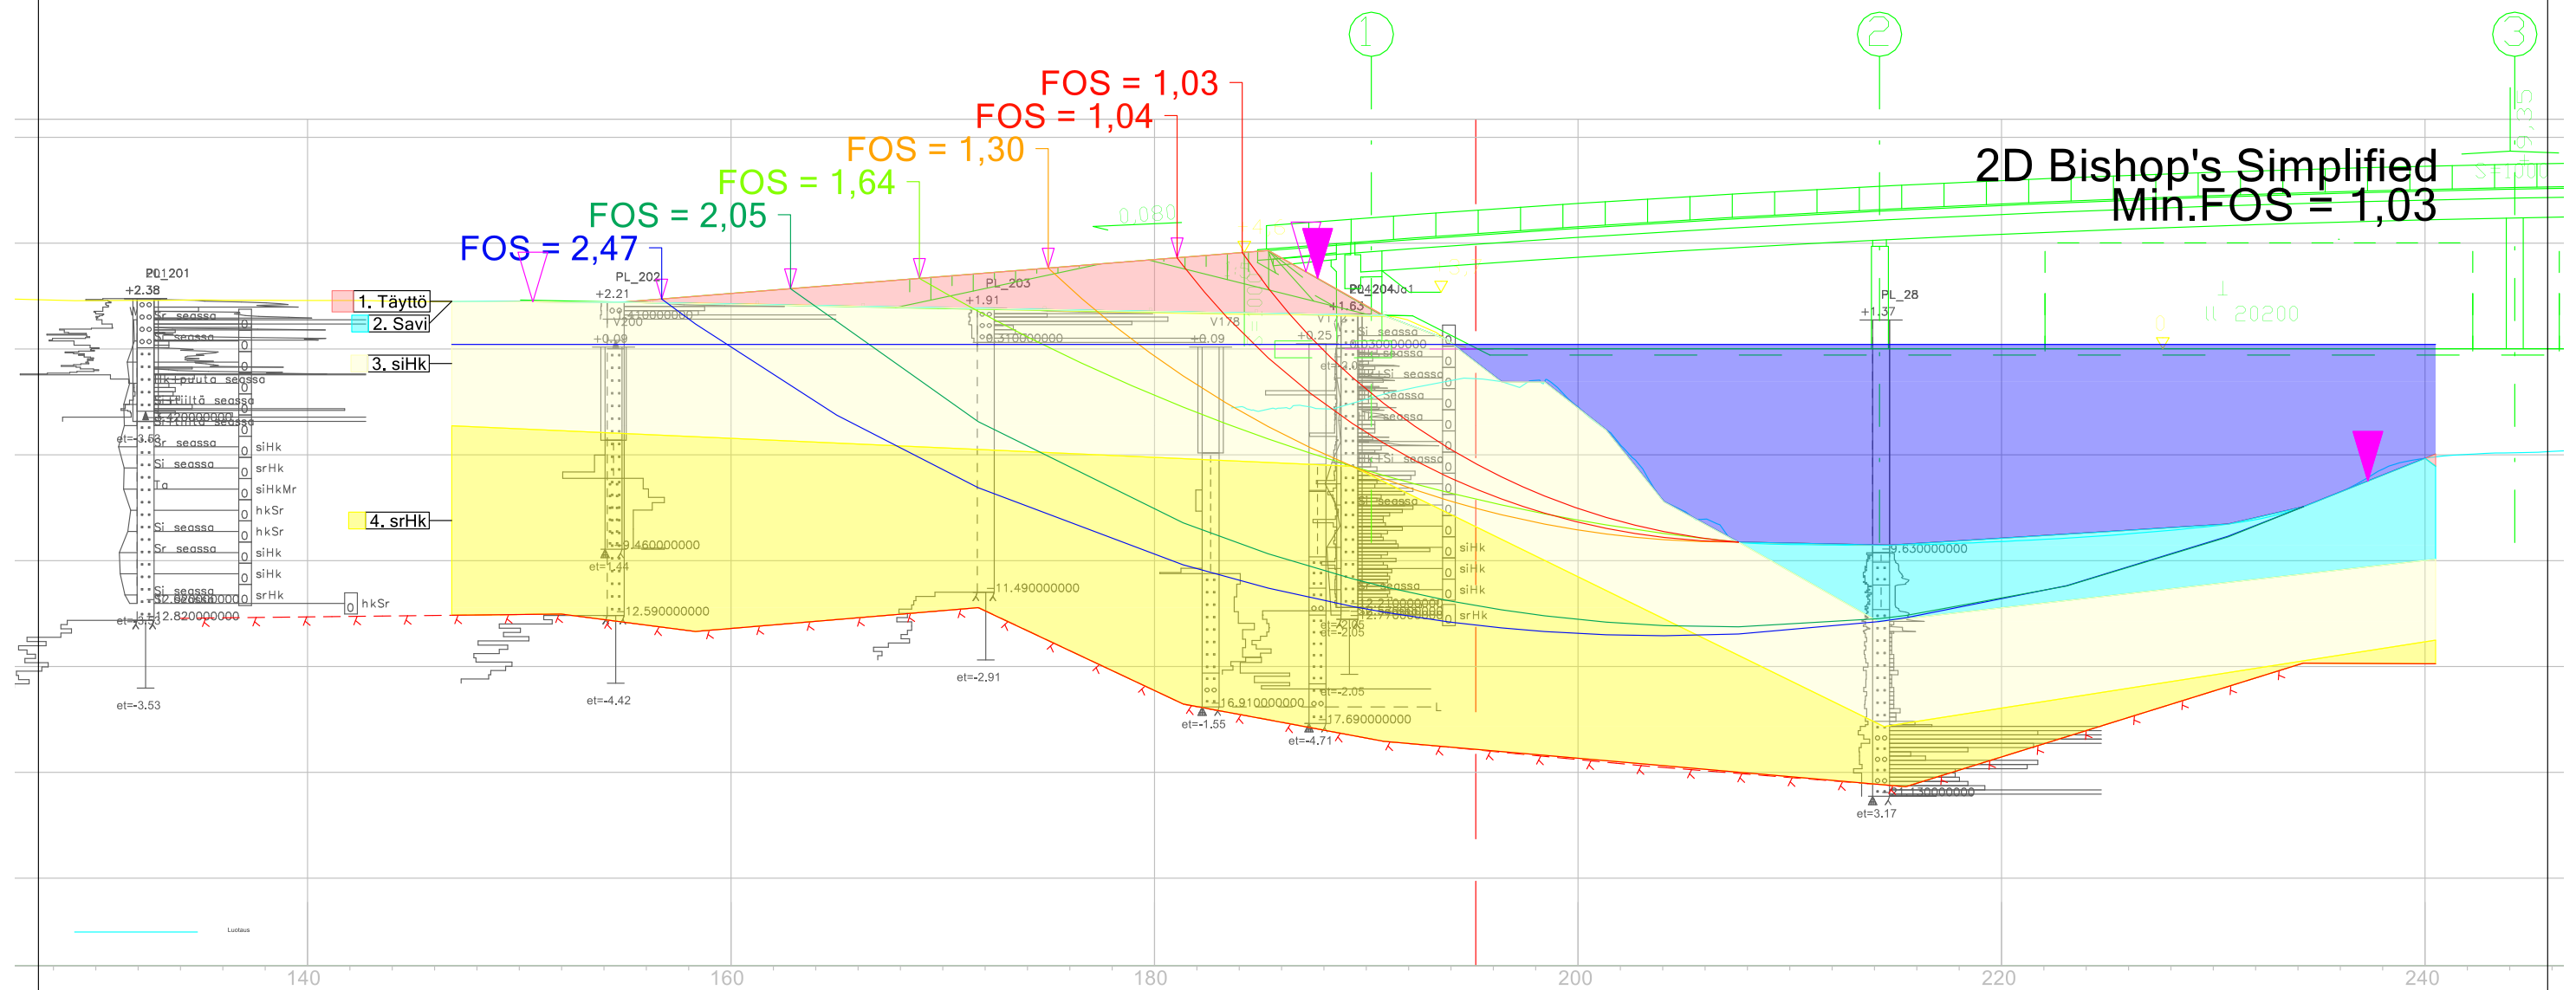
FOS = 1,03
FOS = 1,04
FOS = 1,30
FOS = 1,64
FOS = 2,05
FOS = 2,47

2D Bishop's Simplified
Min.FOS = 1,03

1. Täyttö
2. Savi
3. siHk
4. srHk

PO1201
+2.38
PL_202
+2.21
PL_203
+1.91
PO4204Jo1
+1.63
PL_28
+1.37

et=-3.53
et=-4.42
et=-2.91
et=-1.55
et=-4.71
et=3.17

12.820000000
12.590000000
9.460000000
11.490000000
16.910000000
17.690000000
9.630000000

siHk
srHk
siHkMr
hkSr
hkSr
siHk
siHk
srHk
hkSr

20200

1
2
3

140
160
180
200
220
240

Luotaus